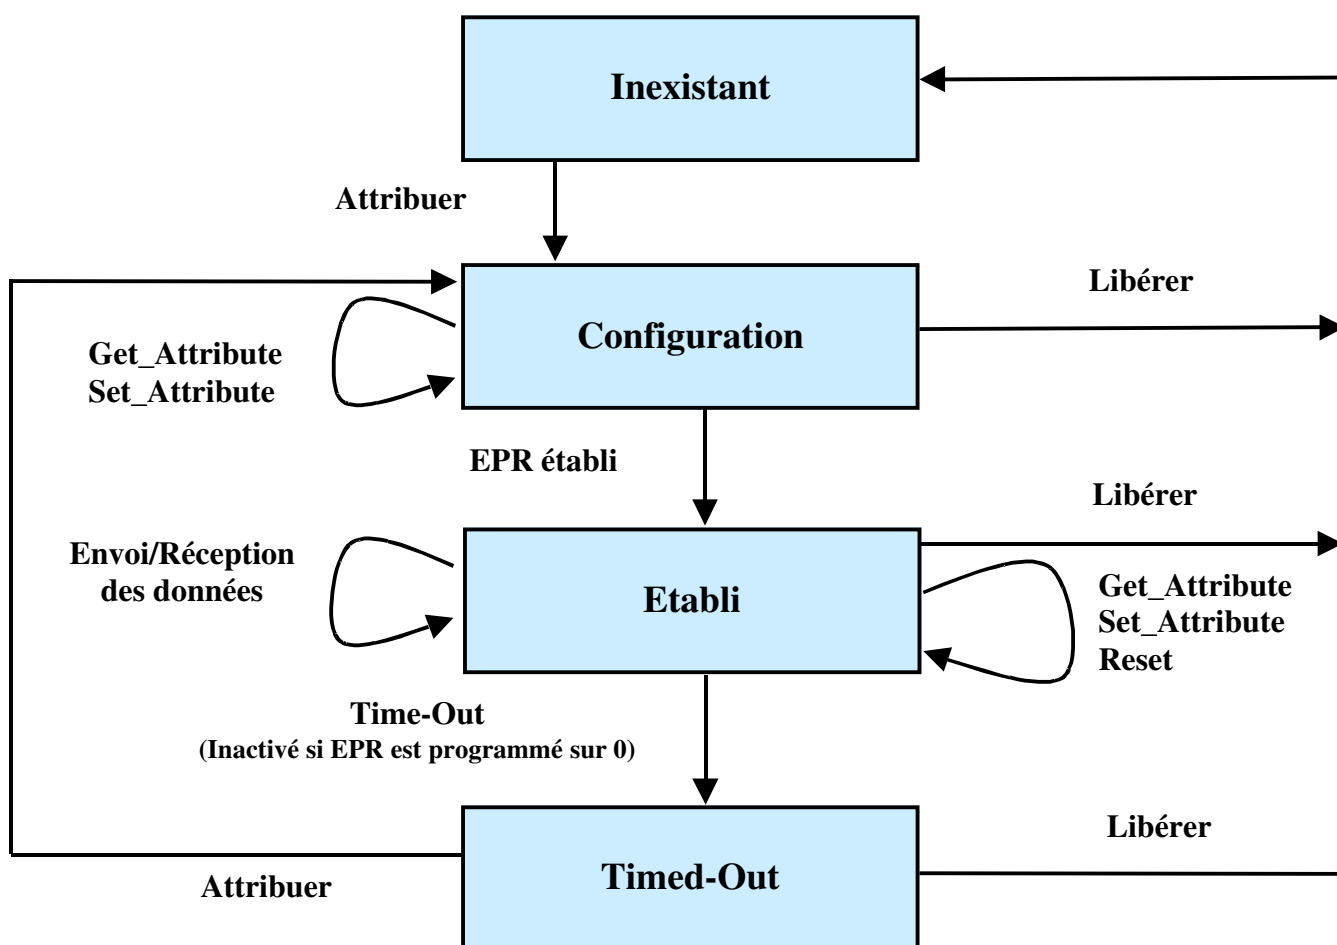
Inexistant

Attribuer

Libérer

Configuration

Get_Attribute
Set_Attribute

EPR établi

Libérer

Envoi/Réception
des données

Etabli

Get_Attribute
Set_Attribute
Reset

Time-Out
(Inactivé si EPR est programmé sur 0)

Libérer

Timed-Out

Attribuer